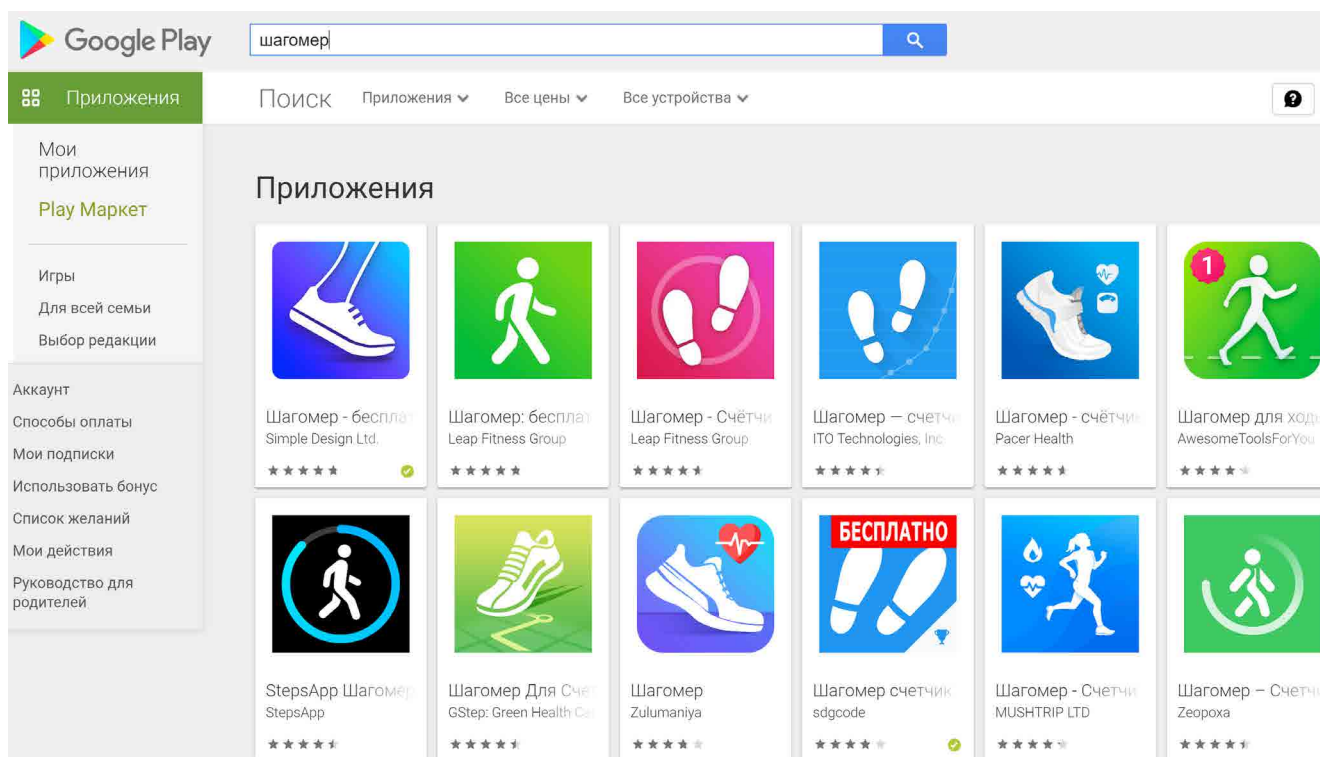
Google Play

шагомер

Приложения

Поиск Приложения Все цены Все устройства

Мои приложения

Play Маркет

Игры

Для всей семьи

Выбор редакции

Аккаунт

Способы оплаты

Мои подписки

Использовать бонус

Список желаний

Мои действия

Руководство для родителей

Приложения

Шагомер - беспла
Simple Design Ltd.

Шагомер: беспла
Leap Fitness Group

Шагомер - Счётчи
Leap Fitness Group

Шагомер — счетчи
ITO Technologies, Inc

Шагомер - счётчи
Pacer Health

1

Шагомер для ходь
AwesomeToolsForYou

StepsApp Шагоме
StepsApp

Шагомер Для Сче
GStep: Green Health Ca

Шагомер
Zulumaniya

БЕСПЛАТНО

Шагомер счетчик
sdgcode

Шагомер - Счетчи
MUSHTRIP LTD

Шагомер – Счетч
Zeopoxa